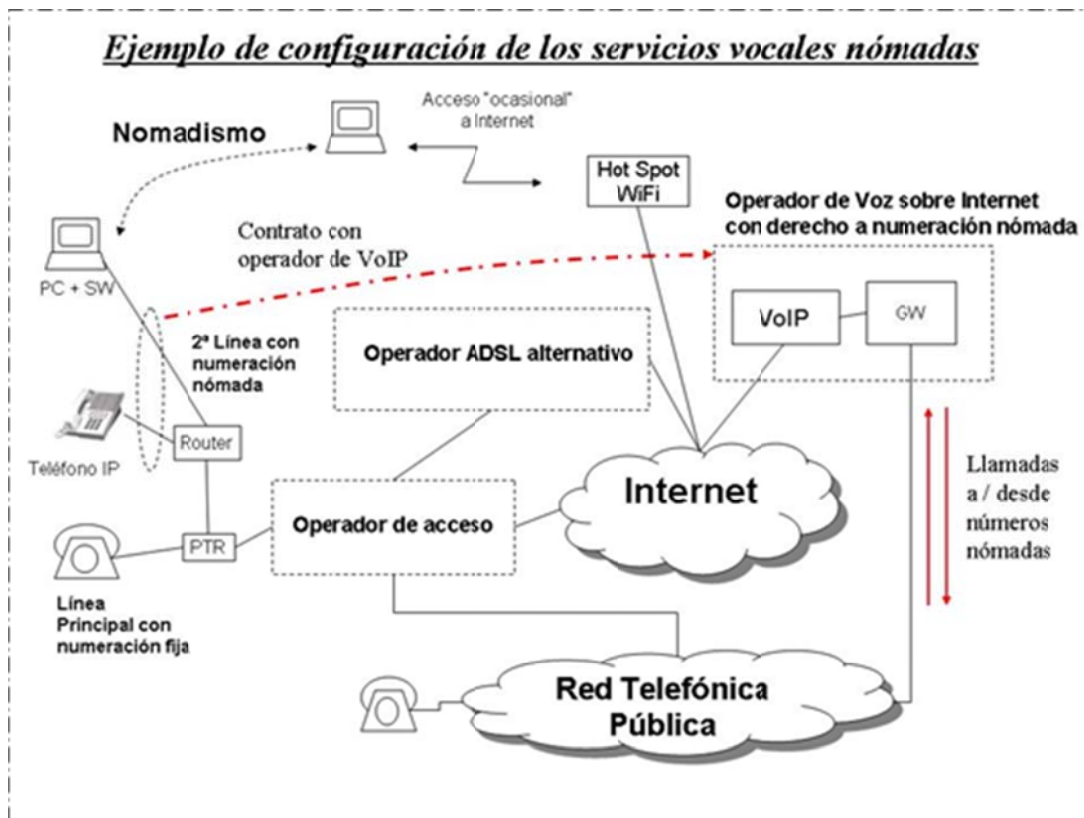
Ejemplo de configuración de los servicios vocales nómadas

Nomadismo

Acceso "ocasional" a Internet

Hot Spot WiFi

Operador de Voz sobre Internet con derecho a numeración nómada

Contrato con operador de VoIP

PC + SW

VoIP

GW

2ª Línea con numeración nómada

Operador ADSL alternativo

Teléfono IP

Router

Internet

Llamadas a / desde números nómadas

PTR

Operador de acceso

Línea Principal con numeración fija

Red Telefónica Pública